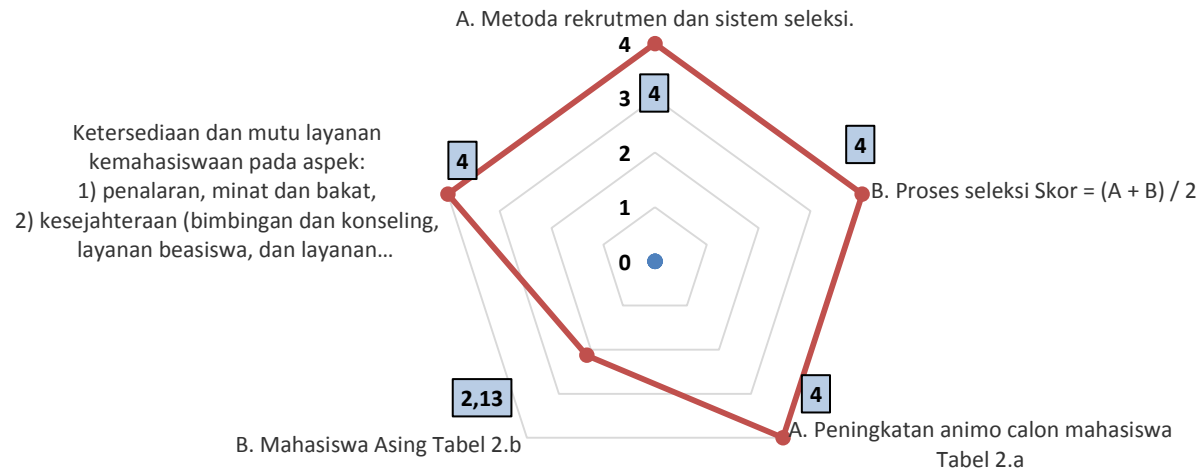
A. Metoda rekrutmen dan sistem seleksi.

4

3

2

1

0

4

4

B. Proses seleksi Skor = (A + B) / 2

4

A. Peningkatan animo calon mahasiswa Tabel 2.a

2,13

B. Mahasiswa Asing Tabel 2.b

4

Ketersediaan dan mutu layanan kemahasiswaan pada aspek:
1) penalaran, minat dan bakat,
2) kesejahteraan (bimbingan dan konseling, layanan beasiswa, dan layanan...